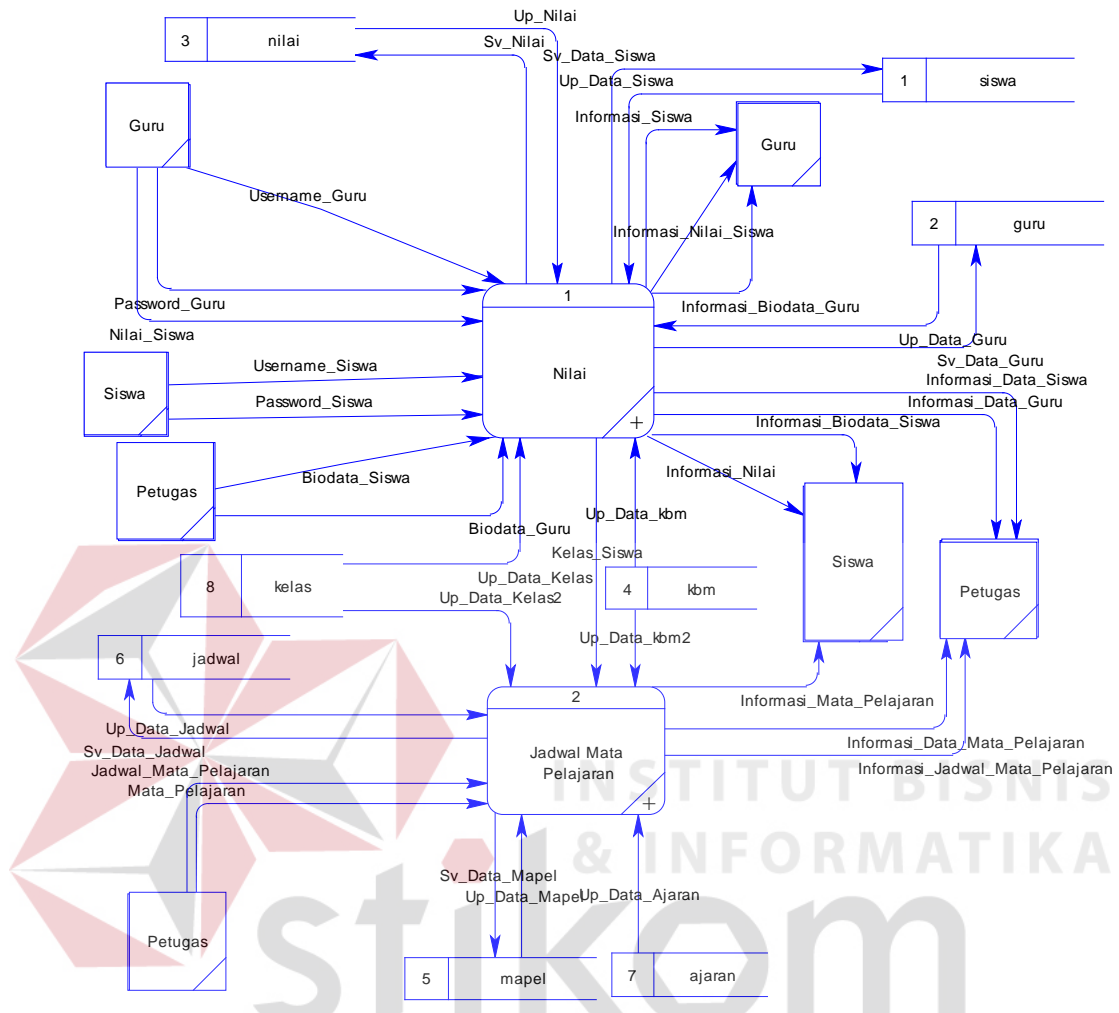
3 nilai

Up_Nilai

Sv_Nilai

Sv_Data_Siswa

Up_Data_Siswa

1 siswa

Guru

Informasi_Siswa

Guru

Username_Guru

Informasi_Nilai_Siswa

2 guru

Password_Guru

1

Informasi_Biodata_Guru

Nilai_Siswa

Up_Data_Guru

Sv_Data_Guru

Informasi_Data_Siswa

Siswa

Username_Siswa

Nilai

Password_Siswa

Informasi_Data_Guru

Informasi_Biodata_Siswa

Informasi_Nilai

Petugas

Biodata_Siswa

Up_Data_kbm

Biodata_Guru

Siswa

Kelas_Siswa

Petugas

8 kelas

Up_Data_Kelas

4 kbm

Up_Data_Kelas2

Up_Data_kbm2

6 jadwal

2

Informasi_Mata_Pelajaran

Up_Data_Jadwal

Sv_Data_Jadwal

Jadwal Mata Pelajaran

Informasi_Data_Mata_Pelajaran

Informasi_Jadwal_Mata_Pelajaran

Jadwal_Mata_Pelajaran

Mata_Pelajaran

INSTITUT BISNIS & INFORMATIKA

Sv_Data_Mapel

Up_Data_Mapel

Up_Data_Ajaran

Petugas

5 mapel

7 ajaran

stikom